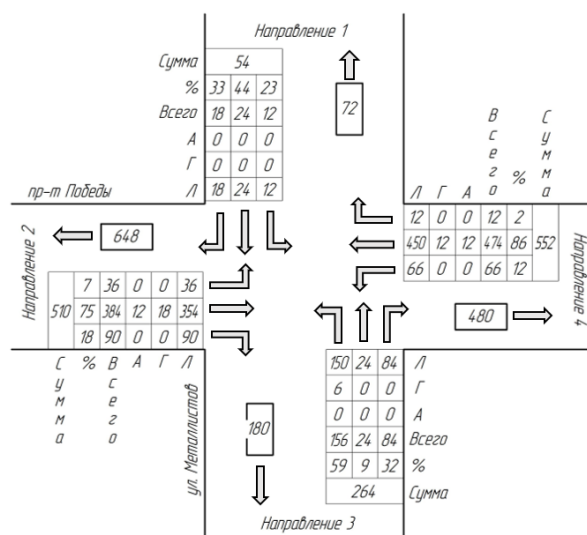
Направление 1

| Сумма | 54 | | |
|---|---|---|---|
| % | 33 | 44 | 23 |
| Всего | 18 | 24 | 12 |
| А | 0 | 0 | 0 |
| Г | 0 | 0 | 0 |
| Л | 18 | 24 | 12 |

пр-т Победы

72

| Л | Г | А | Всего | % | Сумма |
|---|---|---|---|---|---|
| 12 | 0 | 0 | 12 | 2 | 552 |
| 450 | 12 | 12 | 474 | 86 | |
| 66 | 0 | 0 | 66 | 12 | |

Направление 4

480

Направление 2

648

| Сумма | % | Всего | А | Г | Л |
|---|---|---|---|---|---|
| 510 | 7 | 36 | 0 | 0 | 36 |
| | 75 | 384 | 12 | 18 | 354 |
| | 18 | 90 | 0 | 0 | 90 |

ул. Металлистов

180

| 150 | 24 | 84 | Л |
|---|---|---|---|
| 6 | 0 | 0 | Г |
| 0 | 0 | 0 | А |
| 156 | 24 | 84 | Всего |
| 59 | 9 | 32 | % |
| 264 | | | Сумма |

Направление 3